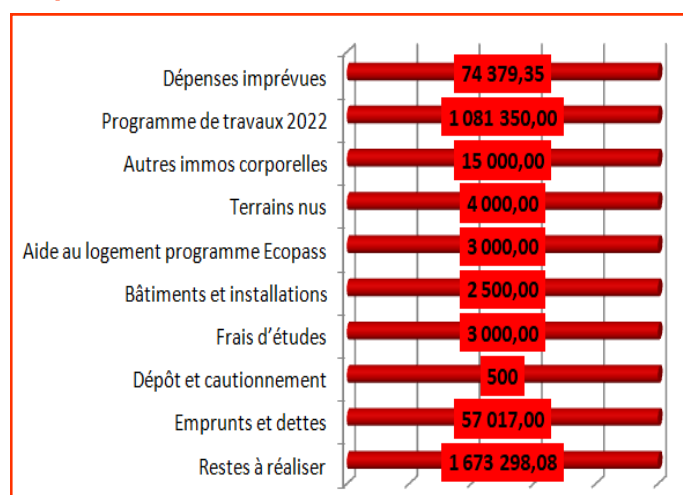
| | |
|---|---|
| Dépenses imprévues | 74 379,35 |
| Programme de travaux 2022 | 1 081 350,00 |
| Autres immos corporelles | 15 000,00 |
| Terrains nus | 4 000,00 |
| Aide au logement programme Ecopass | 3 000,00 |
| Bâtiments et installations | 2 500,00 |
| Frais d'études | 3 000,00 |
| Dépôt et cautionnement | 500 |
| Emprunts et dettes | 57 017,00 |
| Restes à réaliser | 1 673 298,08 |